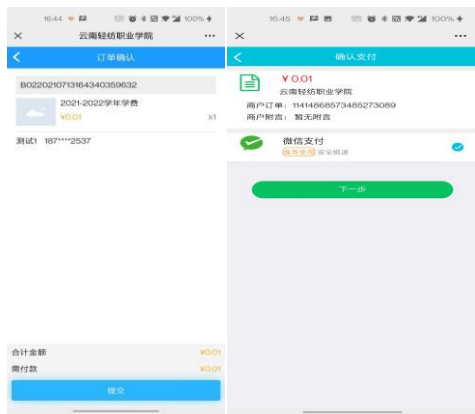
16:44 100%
×
云南轻纺职业学院
···
<
订单确认
B022021071316434035963​2
2021-2022学年学费
¥0.01
X1
测试1 187****2537
合计金额
¥0.01
需付款
¥0.01
提交

16:45 100%
×
···
<
确认支付
¥0.01
云南轻纺职业学院
商户订单：11414668573485273089
商户附言：暂无附言
微信支付
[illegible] 安全极速
下一步